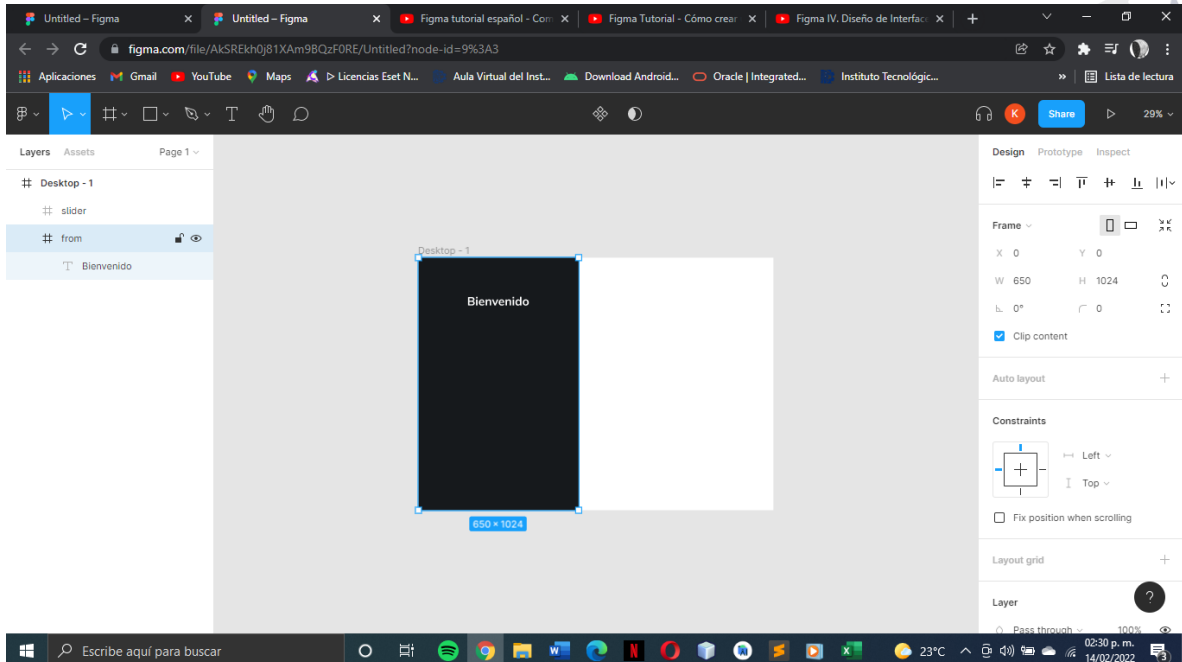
Untitled – Figma
Untitled – Figma
Figma tutorial español - Com
Figma Tutorial - Cómo crear
Figma IV. Diseño de Interfac
figma.com/file/AkSREkh0j81XAm9BQzF0RE/Untitled?node-id=9%3A3
Aplicaciones Gmail YouTube Maps Licencias Eset N... Aula Virtual del Inst... Download Android... Oracle | Integrated... Instituto Tecnológic... Lista de lectura
K Share 29%
Layers Assets Page 1
Desktop - 1
slider
from
Bienvenido
Desktop - 1
Bienvenido
650 × 1024
Design Prototype Inspect
Frame
X 0 Y 0
W 650 H 1024
0° 0
Clip content
Auto layout
Constraints
Left
Top
Fix position when scrolling
Layout grid
Layer
Pass through 100%
Escribe aquí para buscar
23°C 02:30 p. m. 14/02/2022